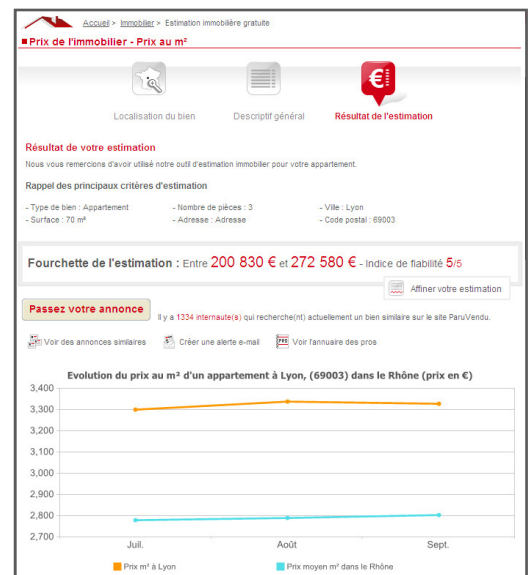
Accueil > Immobilier > Estimation immobilière gratuite

Prix de l'immobilier - Prix au m²

Localisation du bien

Descriptif général

Résultat de l'estimation

Résultat de votre estimation

Nous vous remercions d'avoir utilisé notre outil d'estimation immobilier pour votre appartement.

Rappel des principaux critères d'estimation

- Type de bien : Appartement
- Surface : 70 m²
- Nombre de pièces : 3
- Adresse : Adresse
- Ville : Lyon
- Code postal : 69003

Fourchette de l'estimation : Entre 200 830 € et 272 580 € - Indice de fiabilité 5/5

Affiner votre estimation

Passez votre annonce

Il y a 1334 internaute(s) qui recherche(nt) actuellement un bien similaire sur le site ParuVendu.

Voir des annonces similaires

Créer une alerte e-mail

Voir l'annuaire des pros

Evolution du prix au m² d'un appartement à Lyon, (69003) dans le Rhône (prix en €)

3,400
3,300
3,200
3,100
3,000
2,900
2,800
2,700

Juil.
Août
Sept.

Prix m² à Lyon

Prix moyen m² dans le Rhône